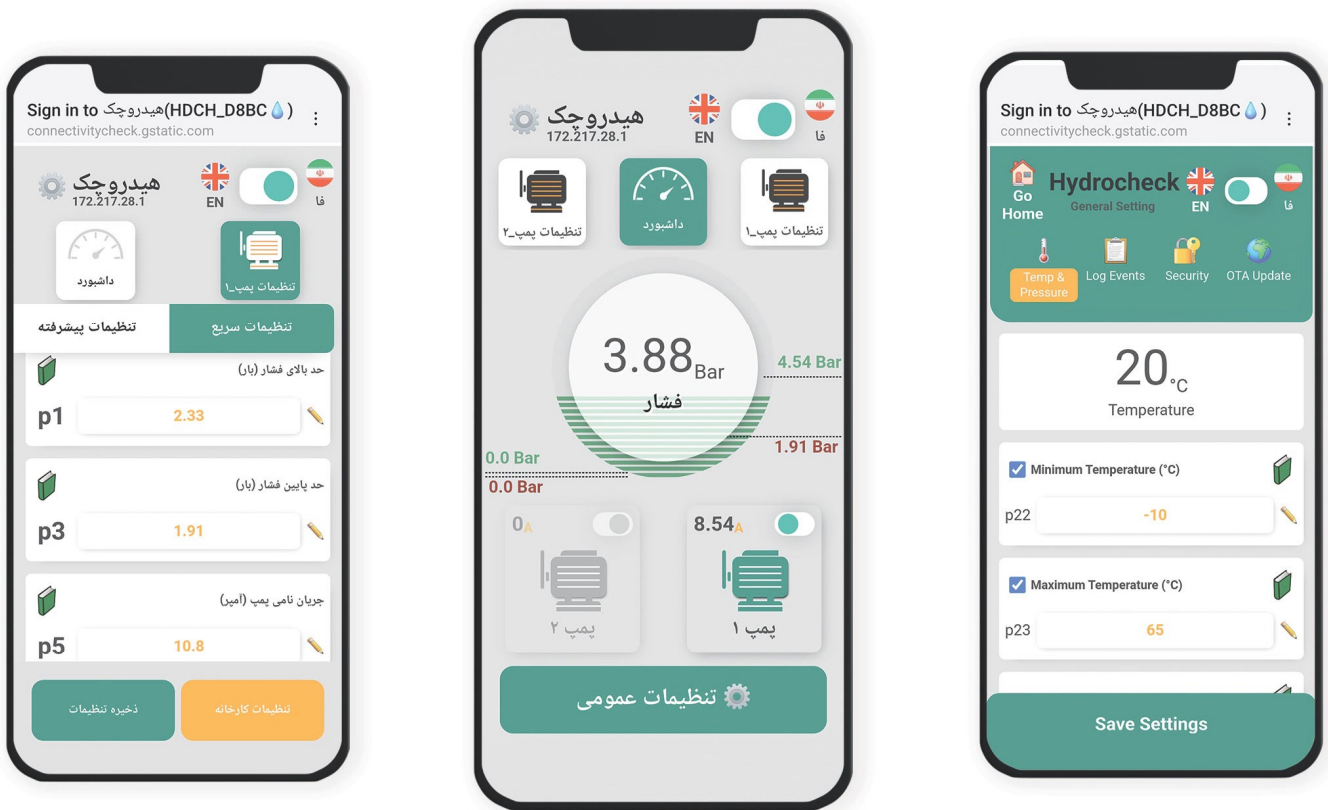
Sign in to هیدروچک(HDCH_D8BC)
connectivitycheck.gstatic.com

هیدروچک
172.217.28.1
EN فا

داشبورد
تنظیمات پمپ_۱

تنظیمات پیشرفته
تنظیمات سریع

حد بالای فشار (بار)
p1 2.33

حد پایین فشار (بار)
p3 1.91

جریان نامی پمپ (امپر)
p5 10.8

ذخیره تنظیمات
تنظیمات کارخانه

هیدروچک
172.217.28.1
EN فا

تنظیمات پمپ_۲
داشبورد
تنظیمات پمپ_۱

3.88 Bar
فشار
4.54 Bar
1.91 Bar
0.0 Bar
0.0 Bar

0A
پمپ ۲
8.54A
پمپ ۱

تنظیمات عمومی

Sign in to هیدروچک(HDCH_D8BC)
connectivitycheck.gstatic.com

Go Home
Hydrocheck
General Setting
EN فا

Temp & Pressure
Log Events
Security
OTA Update

20°C
Temperature

Minimum Temperature (°C)
p22 -10

Maximum Temperature (°C)
p23 65

Save Settings